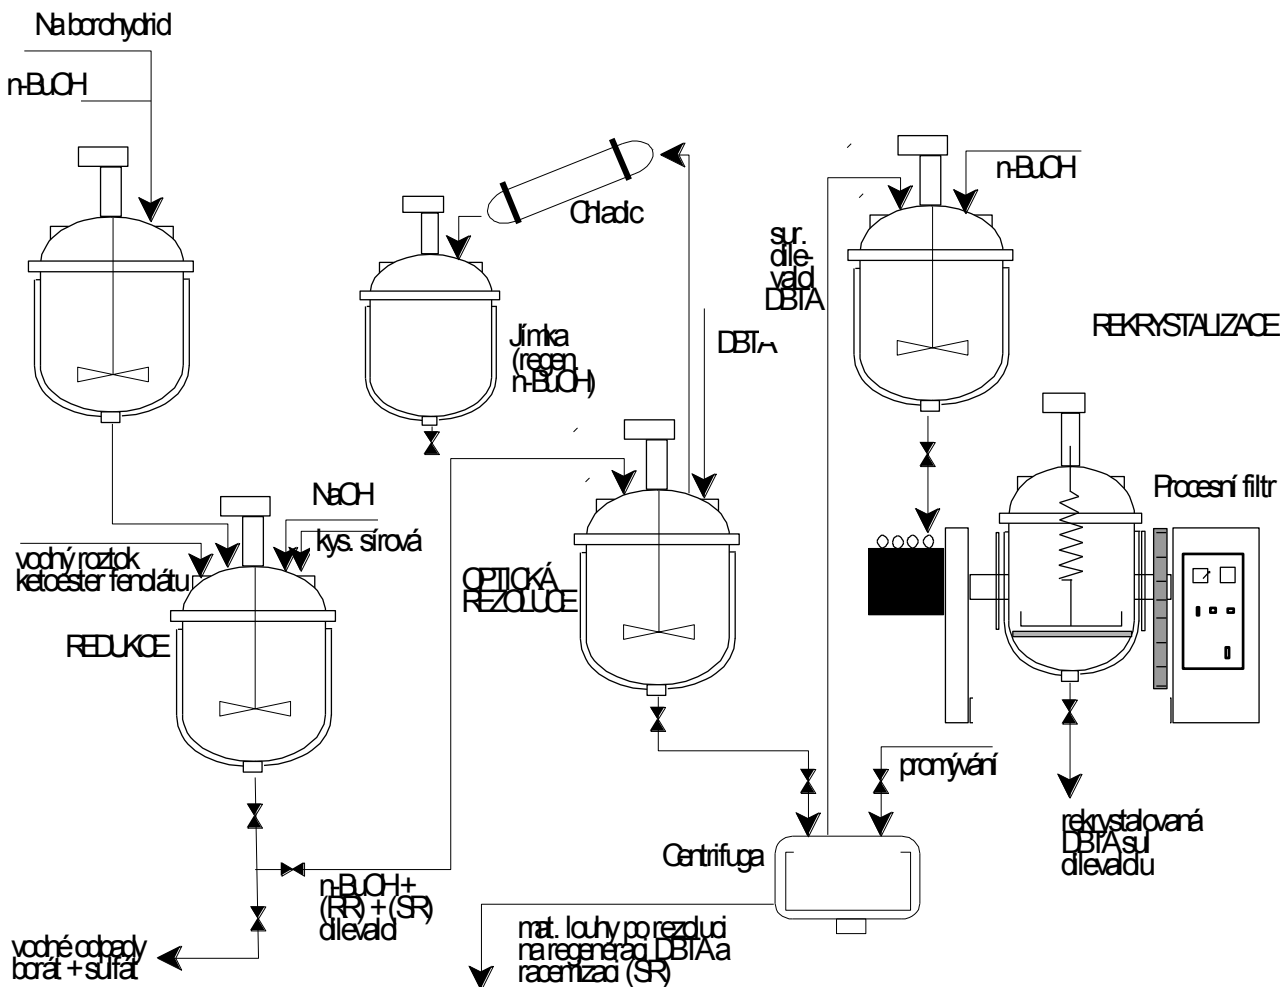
Na borohydrid

n-BuOH

Chladič

Jímka (regen. n-BuOH)

sur. dilevalol DBTA

n-BuOH

DBTA

REKRYSTALIZACE

NaOH

kys. sírová

vodný roztok ketoester fenolátu

REDUKCE

OPTICKÁ REZOLUCE

Procesní filtr

promývání

Centrifuga

rekrystalovaná DBTA sůl dilevalolu

n-BuOH + (RR) + (SR) dilevalol

mat. louhy po rezoluci na regeneraci DBTA a racemizaci (SR)

vodné odpady borát + sulfát